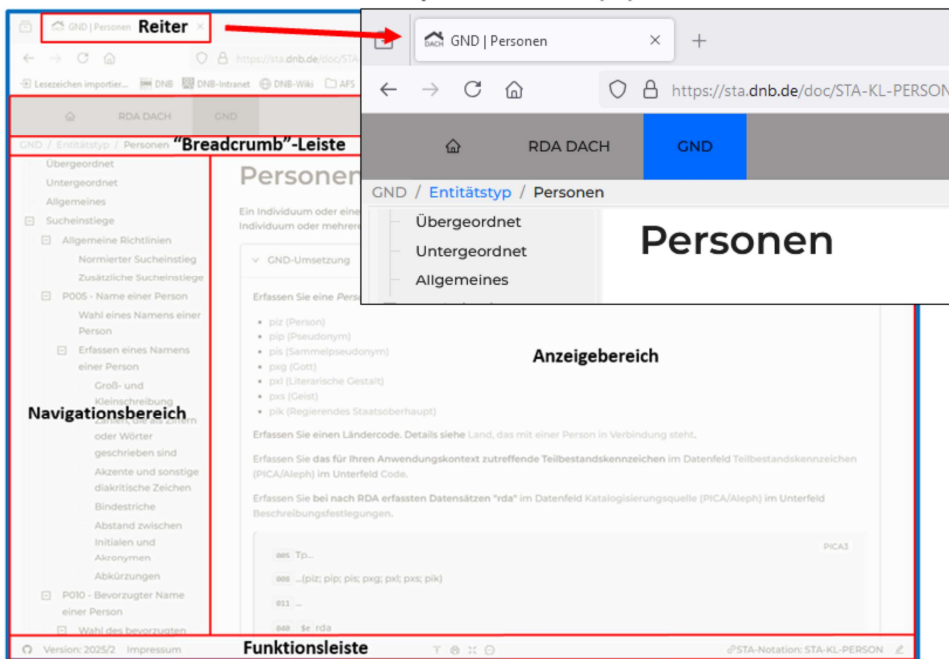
GND | Personen
Reiter

https://sta.dnb.de/doc/STA

Lesezeichen importier... DNB DNB-Intranet DNB-Wiki AFS

RDA DACH GND

GND / Entitätstyp / Personen
"Breadcrumb"-Leiste

Übergeordnet
Untergeordnet
Allgemeines
Sucheinstiege
Allgemeine Richtlinien
Normierter Sucheinstieg
Zusätzliche Sucheinstiege
P005 - Name einer Person
Wahl eines Namens einer Person
Erfassen eines Namens einer Person
Groß- und Kleinschreibung
Zahlen, die als Ziffern oder Wörter geschrieben sind
Akzente und sonstige diakritische Zeichen
Bindestriche
Abstand zwischen Initialen und Akronymen
Abkürzungen
P010 - Bevorzugter Name einer Person
Wahl des bevorzugten

Navigationsbereich

Personen

Ein Individuum oder eine
Individuum oder mehrere

GND-Umsetzung

Erfassen Sie eine Pers

piz (Person)
pip (Pseudonym)
pis (Sammelpseudonym)
pxg (Gott)
pxl (Literarische Gestalt)
pxs (Geist)
pik (Regierendes Staatsoberhaupt)

Anzeigebereich

Erfassen Sie einen Ländercode. Details siehe Land, das mit einer Person in Verbindung steht.

Erfassen Sie das für Ihren Anwendungskontext zutreffende Teilbestandskennzeichen im Datenfeld Teilbestandskennzeichen (PICA/Aleph) im Unterfeld Code.

Erfassen Sie bei nach RDA erfassten Datensätzen "rda" im Datenfeld Katalogisierungsquelle (PICA/Aleph) im Unterfeld Beschreibungsfestlegungen.

PICA3
005 Tp...
008 ...(piz; pip; pis; pxg; pxl; pxs; pik)
011 ...
040 $e rda

Version: 2025/2 Impressum
Funktionsleiste
STA-Notation: STA-KL-PERSON

GND | Personen
https://sta.dnb.de/doc/STA-KL-PERSON
RDA DACH
GND
GND / Entitätstyp / Personen
Übergeordnet
Untergeordnet
Allgemeines
Personen